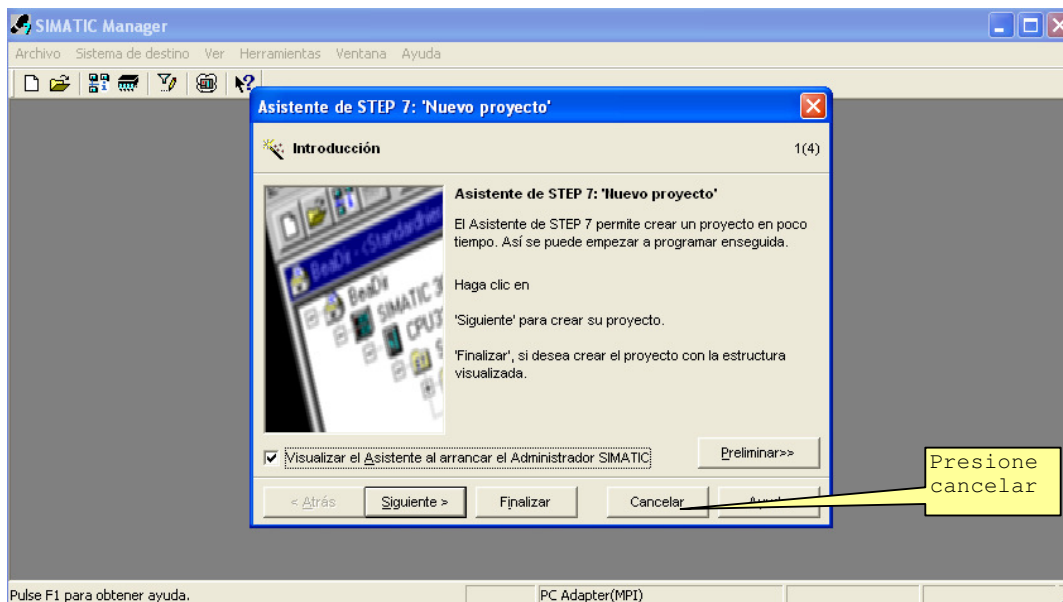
SIMATIC Manager

Archivo Sistema de destino Ver Herramientas Ventana Ayuda

Asistente de STEP 7: 'Nuevo proyecto'

Introducción

1(4)

BeaDr - (Standardhie

BeaDr

SIMATIC 3

CPU3

Asistente de STEP 7: 'Nuevo proyecto'

El Asistente de STEP 7 permite crear un proyecto en poco tiempo. Así se puede empezar a programar enseguida.

Haga clic en

'Siguiente' para crear su proyecto.

'Finalizar', si desea crear el proyecto con la estructura visualizada.

Visualizar el Asistente al arrancar el Administrador SIMATIC

Preliminar>>

< Atrás

Siguiente >

Finalizar

Cancelar

Ayuda

Presione cancelar

Pulse F1 para obtener ayuda.

PC Adapter(MPI)